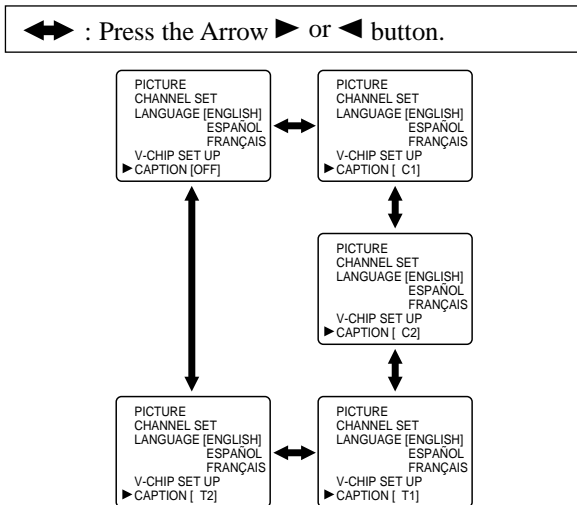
↔ : Press the Arrow ► or ◄ button.

PICTURE
CHANNEL SET
LANGUAGE [ENGLISH]
ESPAÑOL
FRANÇAIS
V-CHIP SET UP
► CAPTION [OFF]

PICTURE
CHANNEL SET
LANGUAGE [ENGLISH]
ESPAÑOL
FRANÇAIS
V-CHIP SET UP
► CAPTION [ C1]

PICTURE
CHANNEL SET
LANGUAGE [ENGLISH]
ESPAÑOL
FRANÇAIS
V-CHIP SET UP
► CAPTION [ C2]

PICTURE
CHANNEL SET
LANGUAGE [ENGLISH]
ESPAÑOL
FRANÇAIS
V-CHIP SET UP
► CAPTION [ T2]

PICTURE
CHANNEL SET
LANGUAGE [ENGLISH]
ESPAÑOL
FRANÇAIS
V-CHIP SET UP
► CAPTION [ T1]